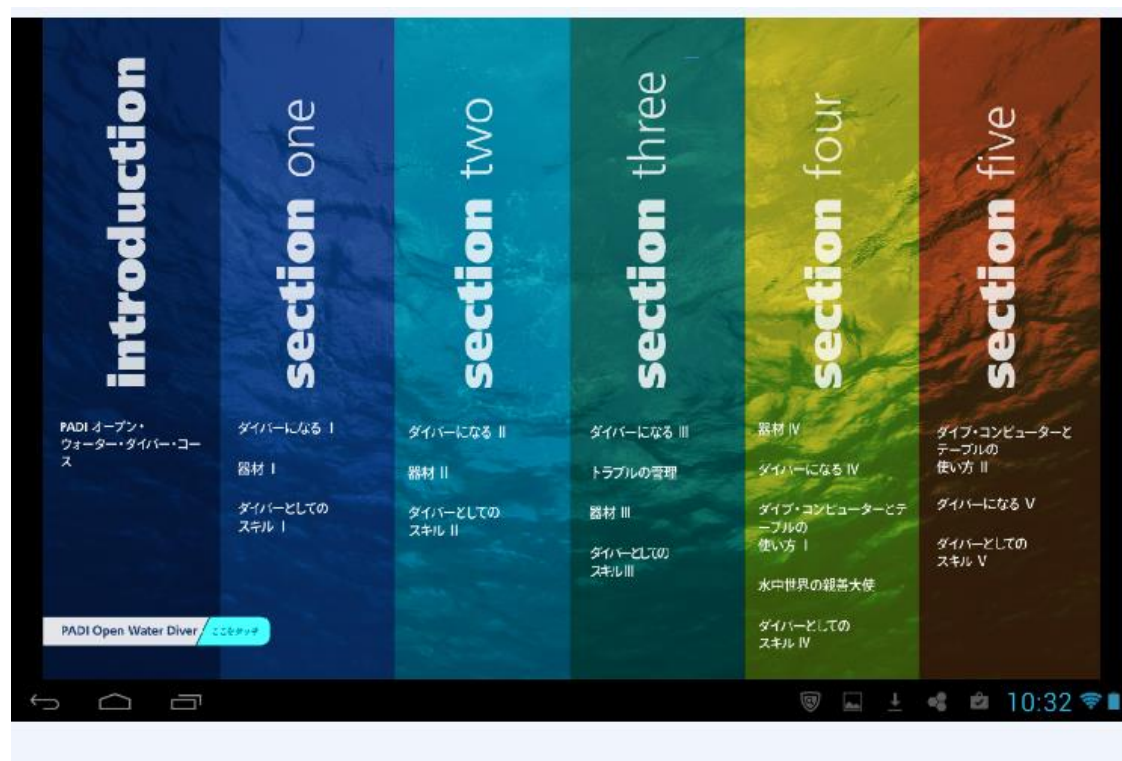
introduction

PADI オープン・ウォーター・ダイバー・コース

section one

ダイバーになる I

器材 I

ダイバーとしてのスキル I

section two

ダイバーになる II

器材 II

ダイバーとしてのスキル II

section three

ダイバーになる III

トラブルの管理

器材 III

ダイバーとしてのスキル III

section four

器材 IV

ダイバーになる IV

ダイブ・コンピューターとテーブルの使い方 I

水中世界の親善大使

ダイバーとしてのスキル IV

section five

ダイブ・コンピューターとテーブルの使い方 II

ダイバーになる V

ダイバーとしてのスキル V

PADI Open Water Diver ここをタッチ

10:32